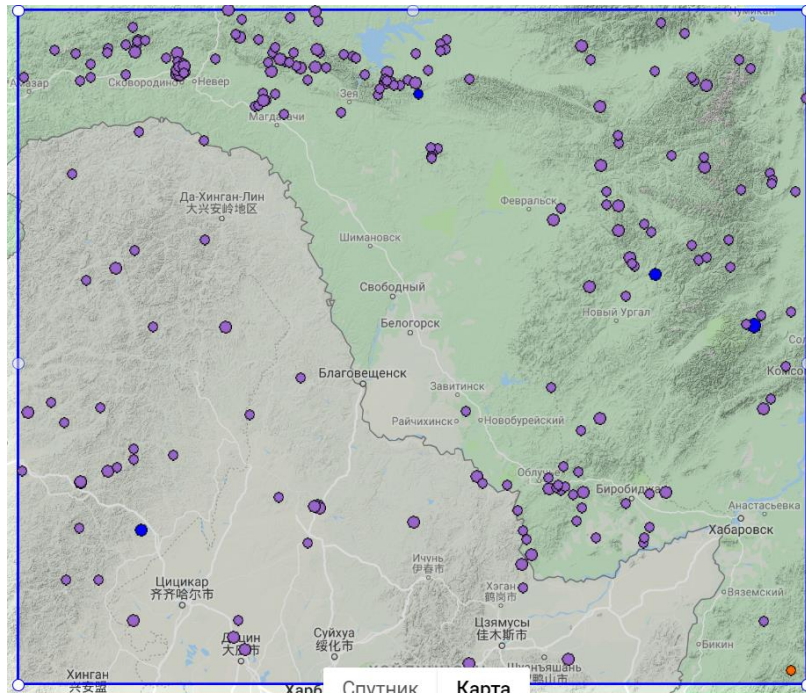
Сковородино
Невер
Магдагачи
Зея
Азазар
Тумнин
Да-Хинган-Лин
大兴安岭地区
Февральск
Шимановск
Свободный
Белогорск
Новый Ургал
Благовещенск
Завитинск
Райчихинск
Новобурейский
Комсо
Облучье
Биробиджан
Анастасьевка
Хабаровск
Ичунь
伊春市
Цицикар
齐齐哈尔市
Хэган
鹤岗市
Вяземский
Цзямусы
佳木斯市
Суйхуа
绥化市
Дацин
大庆市
Бикин
Хинган
兴安盟
Шуанъяшань
双鸭山市
Харб
Спутник
Карта